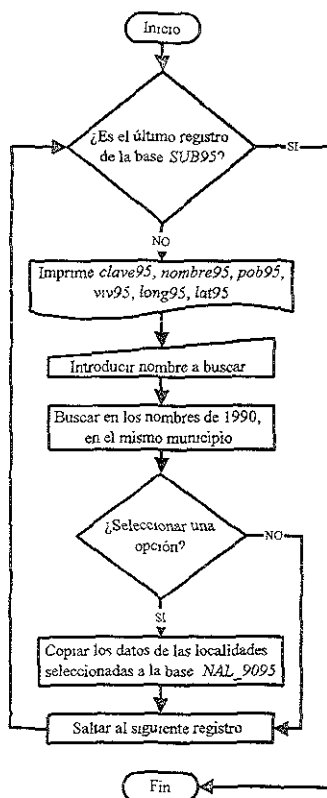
Inicio

¿Es el último registro de la base SUB95?

SI

NO

Imprime clave95, nombre95, pob95, viv95, long95, lat95

Introducir nombre a buscar

Buscar en los nombres de 1990, en el mismo municipio

¿Seleccionar una opción?

NO

SI

Copiar los datos de las localidades seleccionadas a la base NAL_9095

Saltar al siguiente registro

Fin